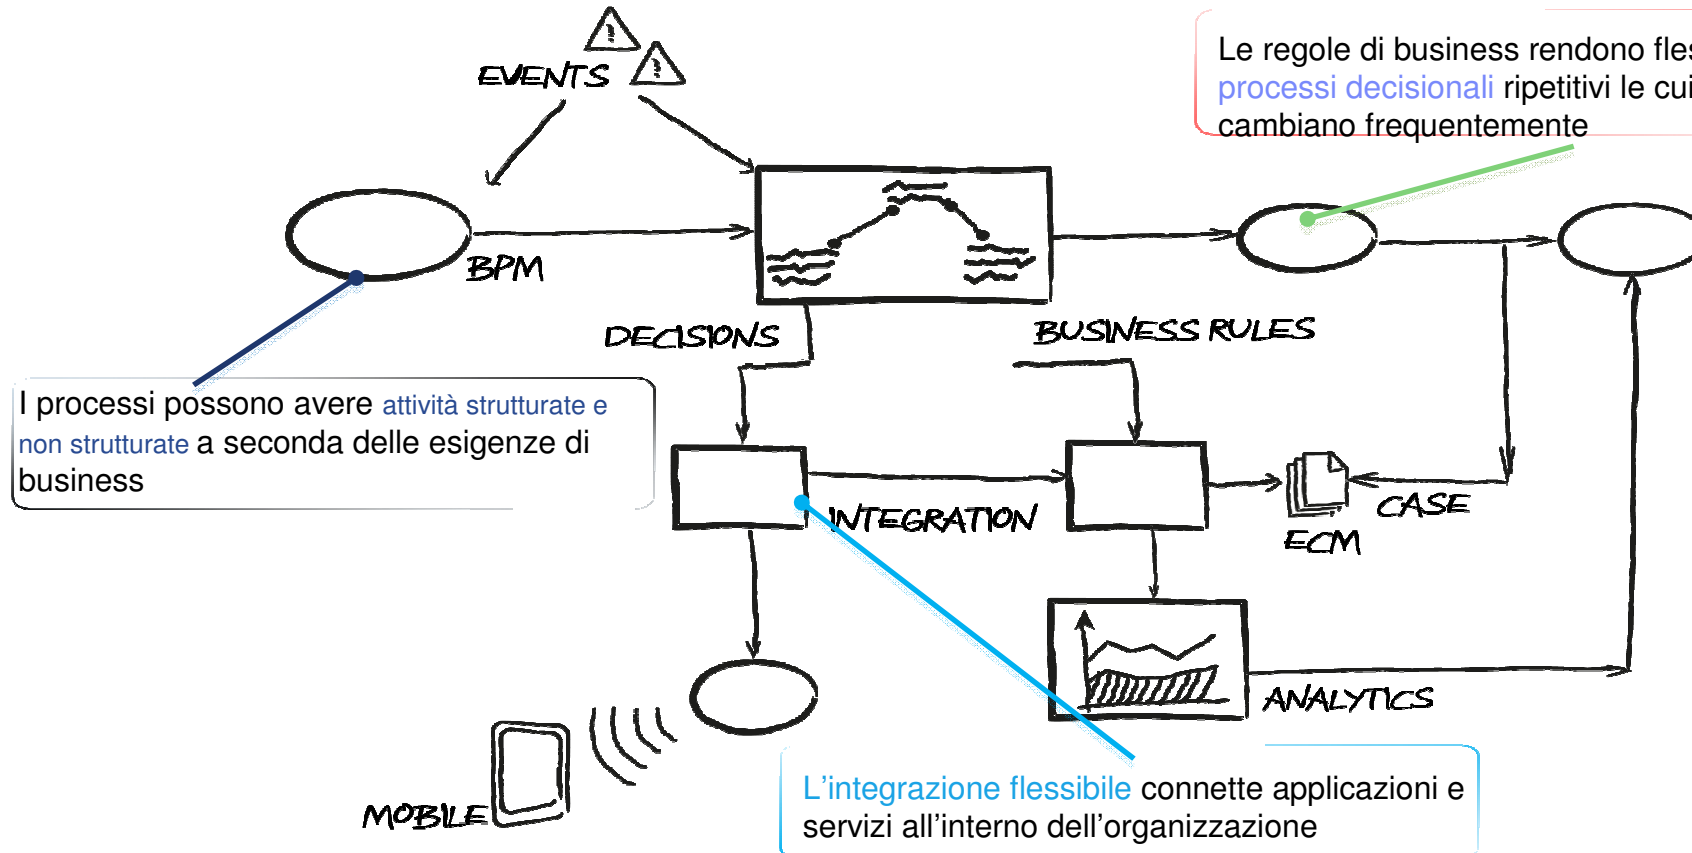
EVENTS

Le regole di business rendono fle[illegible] processi decisionali ripetitivi le cui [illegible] cambiano frequentemente

BPM

DECISIONS

BUSINESS RULES

I processi possono avere attività strutturate e non strutturate a seconda delle esigenze di business

INTEGRATION

CASE

ECM

ANALYTICS

MOBILE

L’integrazione flessibile connette applicazioni e servizi all’interno dell’organizzazione